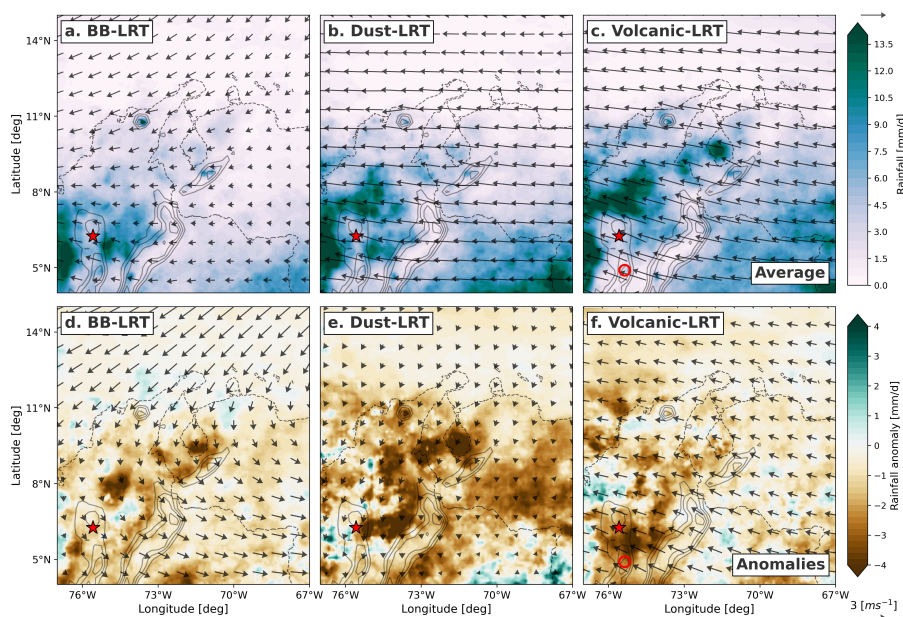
a. BB-LRT

b. Dust-LRT

c. Volcanic-LRT

Average

d. BB-LRT

e. Dust-LRT

f. Volcanic-LRT

Anomalies

Latitude [deg]

14°N
11°N
8°N
5°N

Longitude [deg]

76°W 73°W 70°W 67°W

Rainfall [mm/d]

13.5
12.0
10.5
9.0
7.5
6.0
4.5
3.0
1.5
0.0

Rainfall anomaly [mm/d]

4
3
2
1
0
−1
−2
−3
−4

3 [$ms^{-1}$]